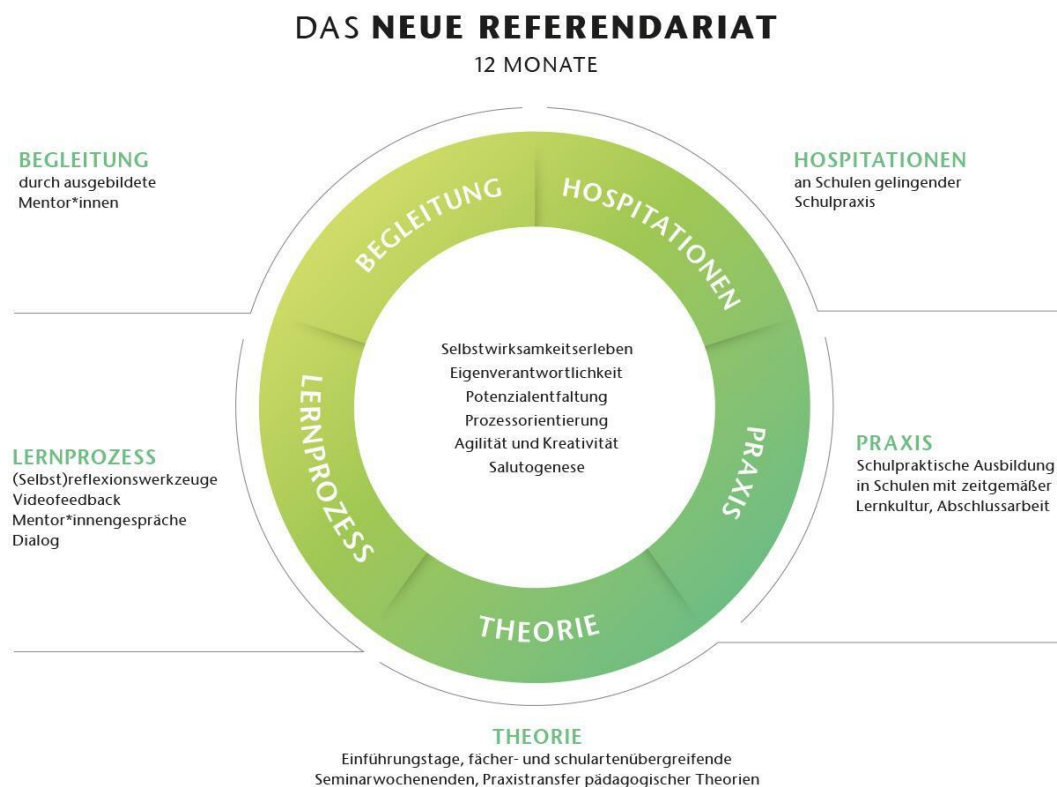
DAS NEUE REFERENDARIAT
12 MONATE

BEGLEITUNG
durch ausgebildete Mentor*innen

HOSPITATIONEN
an Schulen gelingender Schulpraxis

BEGLEITUNG

HOSPITATIONEN

LERNPROZESS

PRAXIS

THEORIE

Selbstwirksamkeitserleben
Eigenverantwortlichkeit
Potenzialentfaltung
Prozessorientierung
Agilität und Kreativität
Salutogenese

LERNPROZESS
(Selbst)reflexionswerkzeuge
Videofeedback
Mentor*innengespräche
Dialog

PRAXIS
Schulpraktische Ausbildung in Schulen mit zeitgemäßer Lernkultur, Abschlussarbeit

THEORIE
Einführungstage, fächer- und schulartenübergreifende Seminarwochenenden, Praxistransfer pädagogischer Theorien